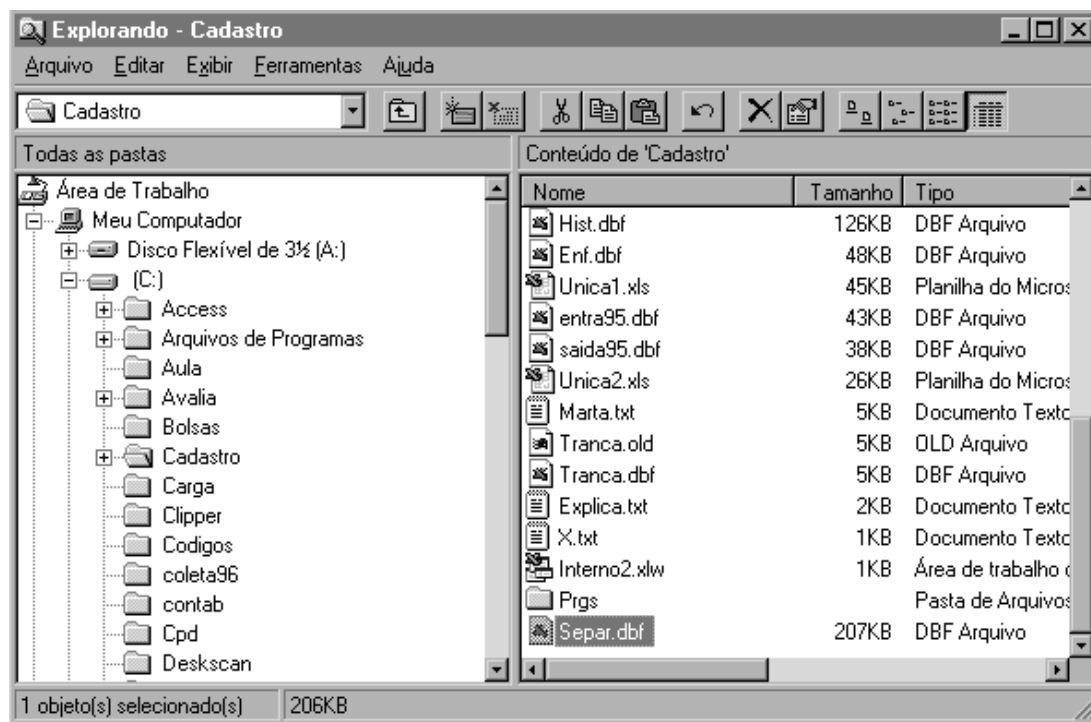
Explorando - Cadastro

Arquivo Editar Exibir Ferramentas Ajuda

Cadastro

Todas as pastas

Conteúdo de 'Cadastro'

Área de Trabalho
Meu Computador
Disco Flexível de 3½ (A:)
(C:)
Access
Arquivos de Programas
Aula
Avalia
Bolsas
Cadastro
Carga
Clipper
Codigos
coleta96
contab
Cpd
Deskscan

| Nome | Tamanho | Tipo |
|---|---|---|
| Hist.dbf | 126KB | DBF Arquivo |
| Enf.dbf | 48KB | DBF Arquivo |
| Unica1.xls | 45KB | Planilha do Micros |
| entra95.dbf | 43KB | DBF Arquivo |
| saida95.dbf | 38KB | DBF Arquivo |
| Unica2.xls | 26KB | Planilha do Micros |
| Marta.txt | 5KB | Documento Textc |
| Tranca.old | 5KB | OLD Arquivo |
| Tranca.dbf | 5KB | DBF Arquivo |
| Explica.txt | 2KB | Documento Textc |
| X.txt | 1KB | Documento Textc |
| Interno2.xlw | 1KB | Área de trabalho c |
| Prgs | | Pasta de Arquivos |
| Separ.dbf | 207KB | DBF Arquivo |

1 objeto(s) selecionado(s) 206KB